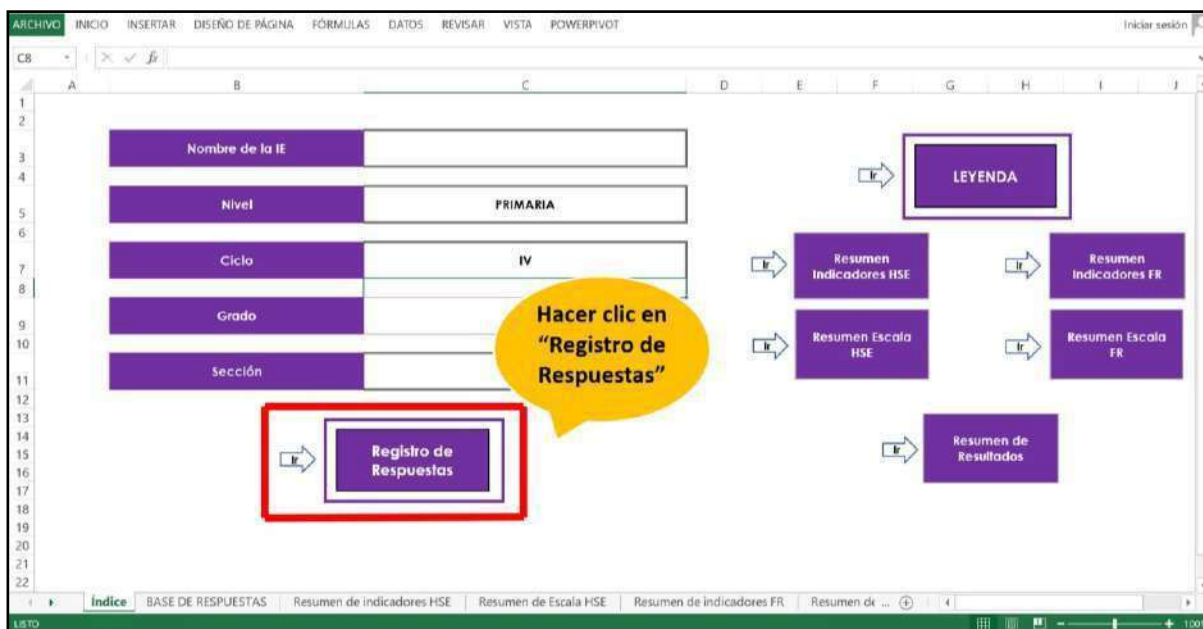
ARCHIVO INICIO INSERTAR DISEÑO DE PÁGINA FÓRMULAS DATOS REVISAR VISTA POWERPIVOT Iniciar sesión

C8 $f_x$

A B C D E F G H I J

1
2
3
4
5
6
7
8
9
10
11
12
13
14
15
16
17
18
19
20
21
22

Nombre de la IE

Nivel PRIMARIA

Ciclo IV

Grado

Sección

Hacer clic en "Registro de Respuestas"

Ir Registro de Respuestas

Ir LEYENDA

Ir Resumen Indicadores HSE

Ir Resumen Indicadores FR

Ir Resumen Escala HSE

Ir Resumen Escala FR

Ir Resumen de Resultados

Índice BASE DE RESPUESTAS Resumen de indicadores HSE Resumen de Escala HSE Resumen de indicadores FR Resumen de ...

LISTO